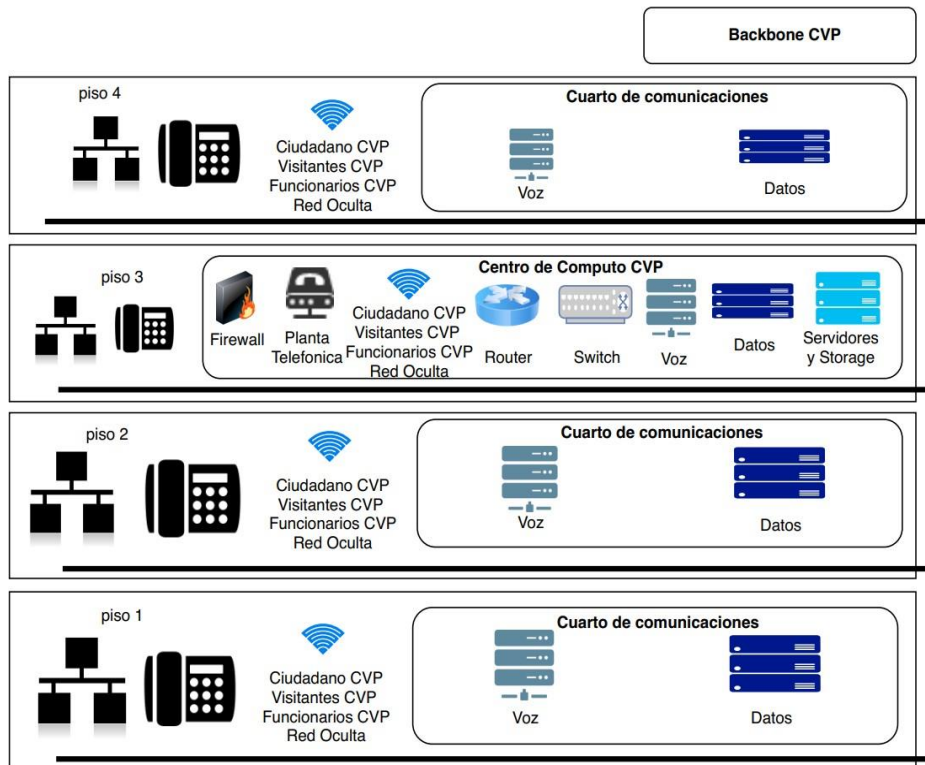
Backbone CVP

piso 4

Ciudadano CVP
Visitantes CVP
Funcionarios CVP
Red Oculta

Cuarto de comunicaciones

Voz

Datos

piso 3

Centro de Computo CVP

Firewall

Planta Telefonica

Ciudadano CVP
Visitantes CVP
Funcionarios CVP
Red Oculta

Router

Switch

Voz

Datos

Servidores y Storage

piso 2

Ciudadano CVP
Visitantes CVP
Funcionarios CVP
Red Oculta

Cuarto de comunicaciones

Voz

Datos

piso 1

Ciudadano CVP
Visitantes CVP
Funcionarios CVP
Red Oculta

Cuarto de comunicaciones

Voz

Datos